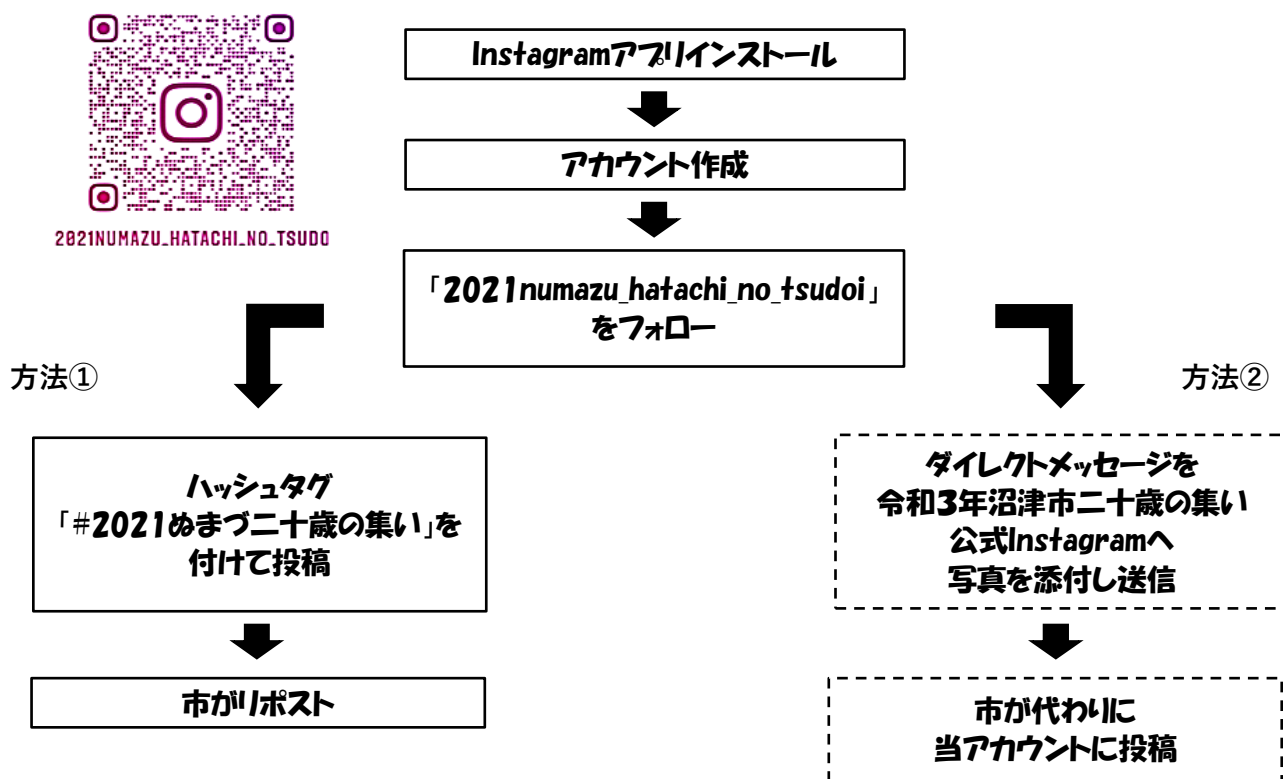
2021NUMAZU_HATACHI_NO_TSUDO

Instagramアプリインストール

アカウント作成

「2021numazu_hatachi_no_tsudoi」をフォロー

方法①

ハッシュタグ「#2021ぬまづ二十歳の集い」を付けて投稿

市がリポスト

方法②

ダイレクトメッセージを令和3年沼津市二十歳の集い公式Instagramへ写真を添付し送信

市が代わりに当アカウントに投稿